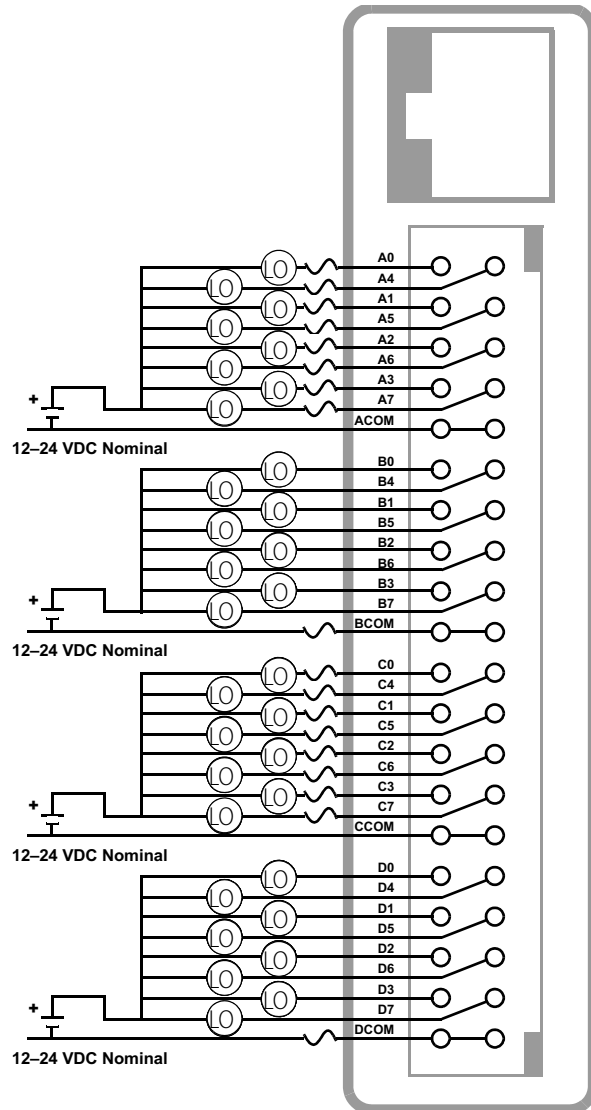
LO
LO
LO
LO
LO
LO
LO
LO
A0
A4
A1
A5
A2
A6
A3
A7
ACOM
+
12–24 VDC Nominal

LO
LO
LO
LO
LO
LO
LO
LO
B0
B4
B1
B5
B2
B6
B3
B7
BCOM
+
12–24 VDC Nominal

LO
LO
LO
LO
LO
LO
LO
LO
C0
C4
C1
C5
C2
C6
C3
C7
CCOM
+
12–24 VDC Nominal

LO
LO
LO
LO
LO
LO
LO
LO
D0
D4
D1
D5
D2
D6
D3
D7
DCOM
+
12–24 VDC Nominal